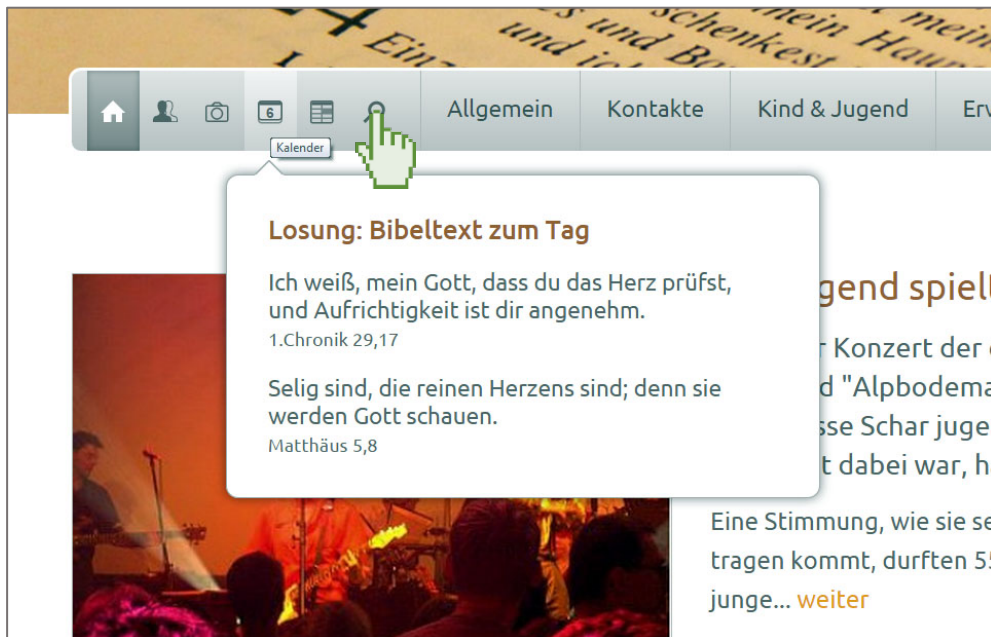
Ein und ich Bo schenkest mein Haus mein

6

Allgemein

Kontakte

Kind & Jugend

Erv

Kalender

Losung: Bibeltext zum Tag

Ich weiß, mein Gott, dass du das Herz prüfst, und Aufrichtigkeit ist dir angenehm.
1.Chronik 29,17

Selig sind, die reinen Herzens sind; denn sie werden Gott schauen.
Matthäus 5,8

gend spielt

r Konzert der d "Alpbodema sse Schar juge t dabei war, h

Eine Stimmung, wie sie se tragen kommt, durften 5 junge... weiter